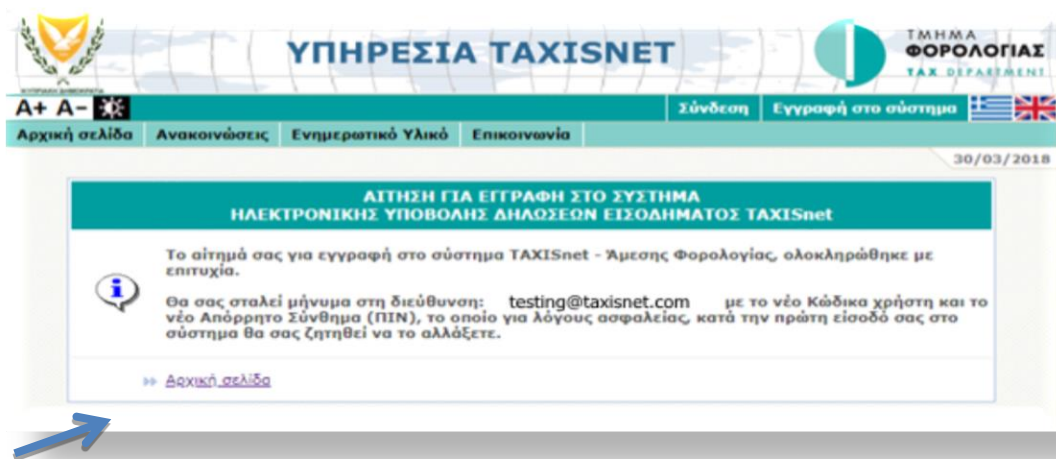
ΚΥΠΡΙΑΚΗ ΔΗΜΟΚΡΑΤΙΑ

ΥΠΗΡΕΣΙΑ TAXISNET

ΤΜΗΜΑ ΦΟΡΟΛΟΓΙΑΣ TAX DEPARTMENT

A+ A-

Σύνδεση | Εγγραφή στο σύστημα

Αρχική σελίδα | Ανακοινώσεις | Ενημερωτικό Υλικό | Επικοινωνία

30/03/2018

ΑΙΤΗΣΗ ΓΙΑ ΕΓΓΡΑΦΗ ΣΤΟ ΣΥΣΤΗΜΑ ΗΛΕΚΤΡΟΝΙΚΗΣ ΥΠΟΒΟΛΗΣ ΔΗΛΩΣΕΩΝ ΕΙΣΟΔΗΜΑΤΟΣ TAXISnet

Το αίτημά σας για εγγραφή στο σύστημα TAXISnet - Άμεσης Φορολογίας, ολοκληρώθηκε με επιτυχία.

Θα σας σταλεί μήνυμα στη διεύθυνση: testing@taxisnet.com με το νέο Κώδικα χρήστη και το νέο Απόρρητο Σύνθημα (ΠΙΝ), το οποίο για λόγους ασφαλείας, κατά την πρώτη είσοδό σας στο σύστημα θα σας ζητηθεί να το αλλάξετε.

Αρχική σελίδα